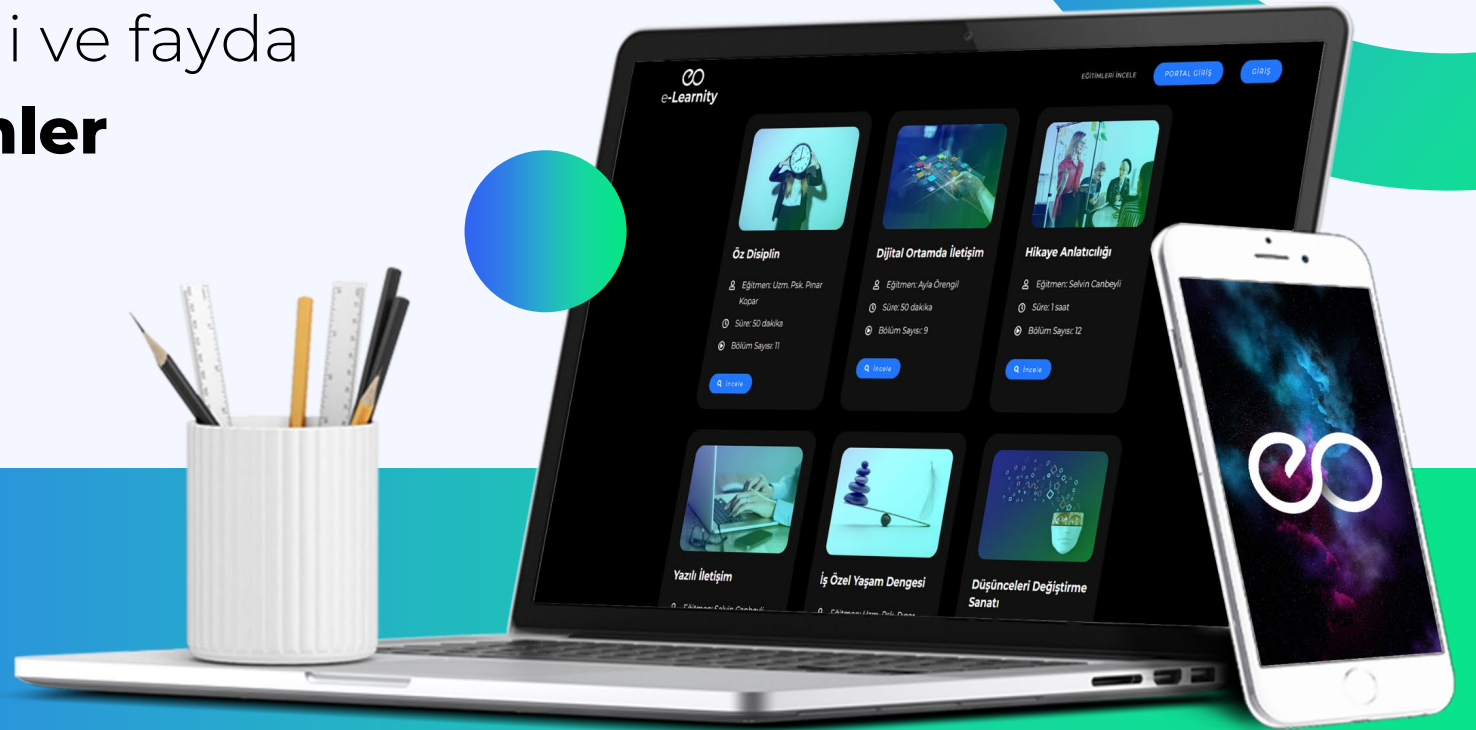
i ve fayda
nler

e-Learnity

EĞİTİMLERİ İNCELE
PORTAL GİRİŞ
GİRİŞ

Öz Disiplin
Eğitmen: Uzm. Psk. Pınar Kopar
Süre: 50 dakika
Bölüm Sayısı: 11
İncele

Dijital Ortamda İletişim
Eğitmen: Ayla Örengil
Süre: 50 dakika
Bölüm Sayısı: 9
İncele

Hikaye Anlatıcılığı
Eğitmen: Selvin Canbeyli
Süre: 1 saat
Bölüm Sayısı: 12
İncele

Yazılı İletişim
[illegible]

İş Özel Yaşam Dengesi
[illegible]

Düşünceleri Değiştirme Sanatı